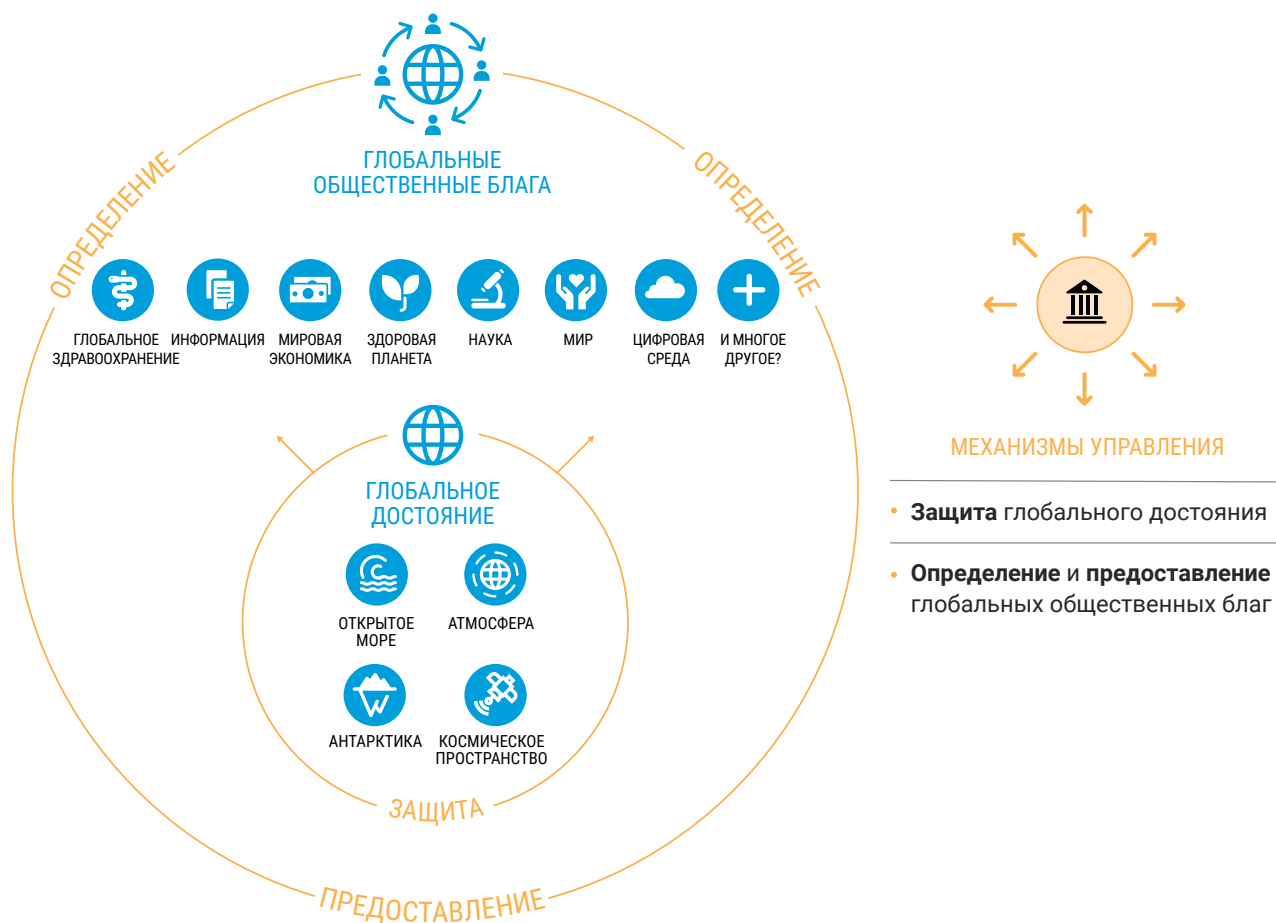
ГЛОБАЛЬНЫЕ ОБЩЕСТВЕННЫЕ БЛАГА

ОПРЕДЕЛЕНИЕ

ОПРЕДЕЛЕНИЕ

ГЛОБАЛЬНОЕ ЗДРАВООХРАНЕНИЕ

ИНФОРМАЦИЯ

МИРОВАЯ ЭКОНОМИКА

ЗДОРОВАЯ ПЛАНЕТА

НАУКА

МИР

ЦИФРОВАЯ СРЕДА

И МНОГОЕ ДРУГОЕ?

ГЛОБАЛЬНОЕ ДОСТОЯНИЕ

ОТКРЫТОЕ МОРЕ

АТМОСФЕРА

АНТАРКТИКА

КОСМИЧЕСКОЕ ПРОСТРАНСТВО

ЗАЩИТА

ПРЕДОСТАВЛЕНИЕ

МЕХАНИЗМЫ УПРАВЛЕНИЯ

• **Защита** глобального достояния

• **Определение** и **предоставление** глобальных общественных благ